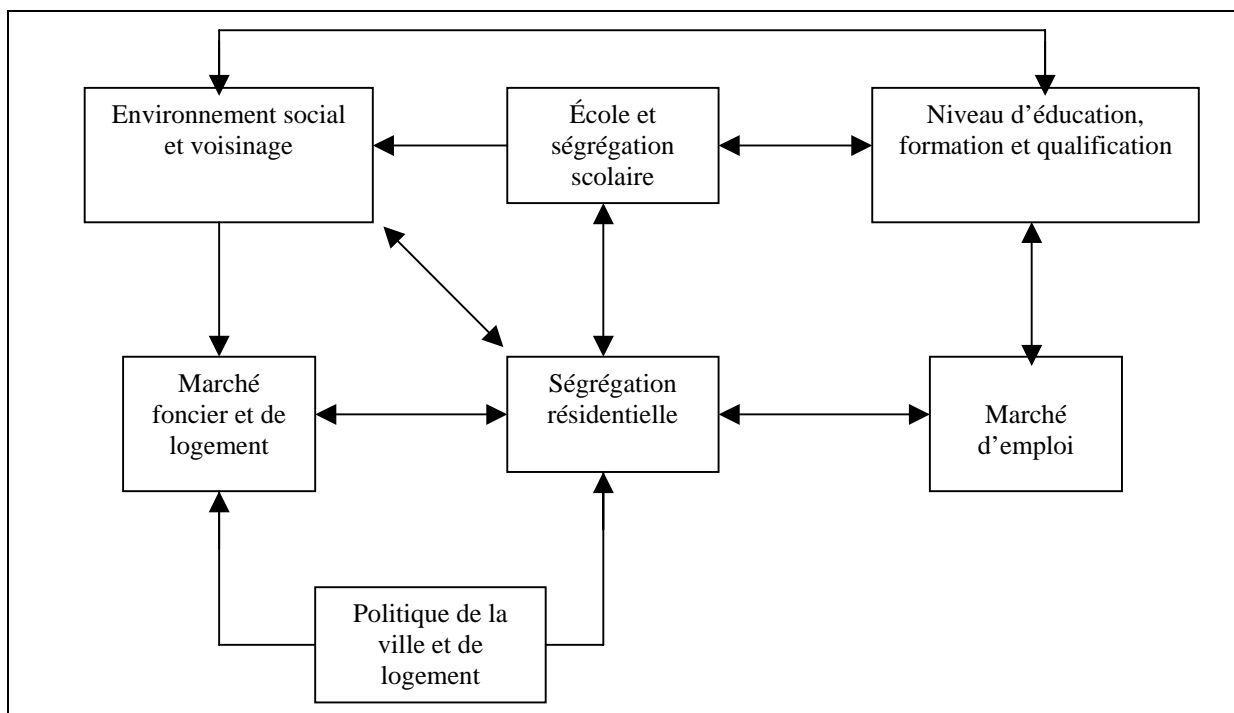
Environnement social et voisinage

École et ségrégation scolaire

Niveau d'éducation, formation et qualification

Marché foncier et de logement

Ségrégation résidentielle

Marché d'emploi

Politique de la ville et de logement